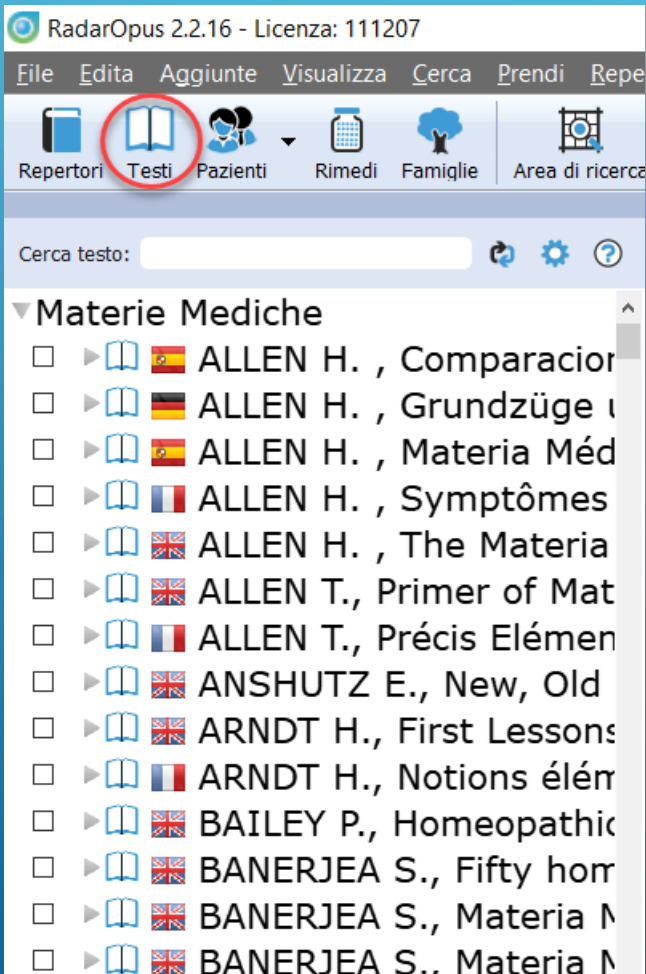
RadarOpus 2.2.16 - Licenza: 111207

File Edita Aggiunte Visualizza Cerca Prendi Repe

Repertori Testi Pazienti Rimedi Famiglie Area di ricerca

Cerca testo:

Materie Mediche
ALLEN H. , Comparacion
ALLEN H. , Grundzüge u
ALLEN H. , Materia Méd
ALLEN H. , Symptômes
ALLEN H. , The Materia
ALLEN T., Primer of Mat
ALLEN T., Précis Elémen
ANSHUTZ E., New, Old
ARNDT H., First Lessons
ARNDT H., Notions élém
BAILEY P., Homeopathic
BANERJEA S., Fifty hom
BANERJEA S., Materia M
BANERJEA S., Materia M